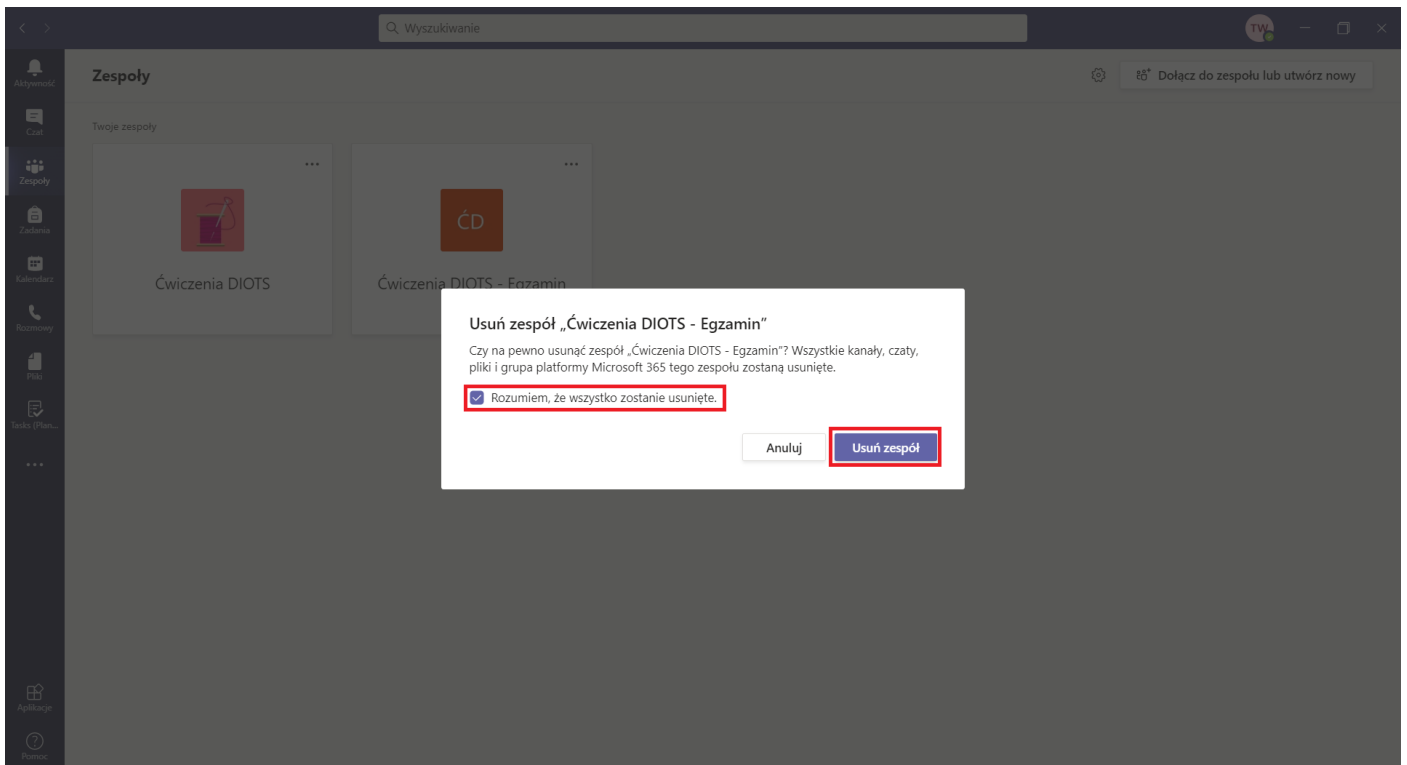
Wyszukiwanie

TW

Aktywność
Czat
Zespoły
Zadania
Kalendarz
Rozmowy
Pliki
Tasks (Plan...
...
Aplikacje
Pomoc

Zespoły

Dołącz do zespołu lub utwórz nowy

Twoje zespoły

...

Ćwiczenia DIOTS

...

ĆD

Ćwiczenia DIOTS - Egzamin

Usuń zespół „Ćwiczenia DIOTS - Egzamin"

Czy na pewno usunąć zespół „Ćwiczenia DIOTS - Egzamin"? Wszystkie kanały, czaty, pliki i grupa platformy Microsoft 365 tego zespołu zostaną usunięte.

Rozumiem, że wszystko zostanie usunięte.

Anuluj

Usuń zespół